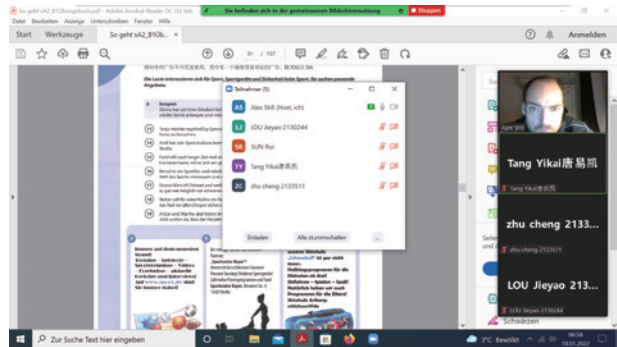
So geht sA2_B1Übungsbuch.pdf - Adobe Acrobat Reader DC (32-bit)

Sie befinden sich in der gemeinsamen Bildschirmnutzung

Stoppen

Datei Bearbeiten Anzeige Unterschreiben Fenster Hilfe

Start Werkzeuge So geht sA2_B1Üb... ×

Anmelden

91 / 197

Die Leute interessieren sich für Sport, Sportgeräte und Sicherheit beim Sport. Sie suchen passende Angebote.

Teilnehmer (5)

AS Alex Still (Host, ich)

LJ LOU Jieyao 2130244

SR SUN Rui

TY Tang Yikai唐易凯

ZC zhu cheng 2133511

Einladen

Alle stummschalten

...

Alex Still

Tang Yikai唐易凯

Tang Yikai唐易凯

zhu cheng 2133...

zhu cheng 2133511

LOU Jieyao 2130...

LOU Jieyao 2130244

Schwärzen

Zur Suche Text hier eingeben

3°C Bewölkt

06:58
19.01.2022